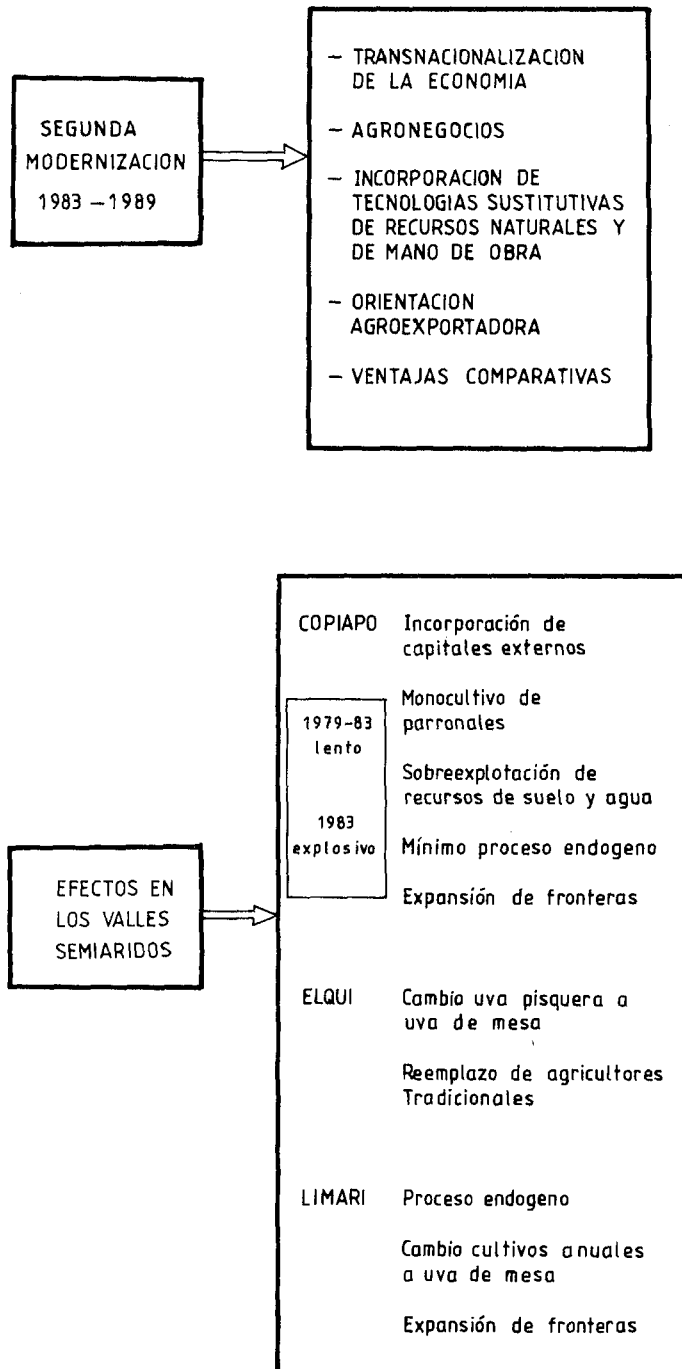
SEGUNDA MODERNIZACION 1983 –1989

– TRANSNACIONALIZACION DE LA ECONOMIA

– AGRONEGOCIOS

– INCORPORACION DE TECNOLOGIAS SUSTITUTIVAS DE RECURSOS NATURALES Y DE MANO DE OBRA

– ORIENTACION AGROEXPORTADORA

– VENTAJAS COMPARATIVAS

EFECTOS EN LOS VALLES SEMIARIDOS

COPIAPO Incorporación de capitales externos

1979-83 lento

1983 explosivo

Monocultivo de parronales

Sobreexplotación de recursos de suelo y agua

Mínimo proceso endogeno

Expansión de fronteras

ELQUI Cambio uva pisquera a uva de mesa

Reemplazo de agricultores Tradicionales

LIMARI Proceso endogeno

Cambio cultivos anuales a uva de mesa

Expansión de fronteras